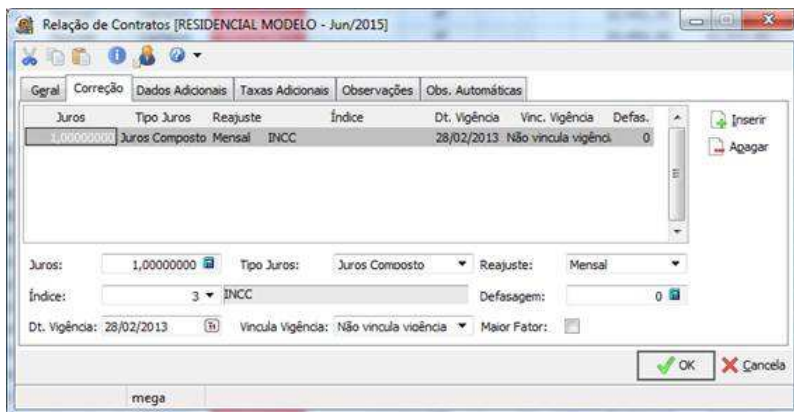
Relação de Contratos [RESIDENCIAL MODELO - Jun/2015]

Geral | Correção | Dados Adicionais | Taxas Adicionais | Observações | Obs. Automáticas

| Juros | Tipo Juros | Reajuste | Índice | Dt. Vigência | Vinc. Vigência | Defas. |
|---|---|---|---|---|---|---|
| 1,00000000 | Juros Composto | Mensal | INCC | 28/02/2013 | Não vincula vigênci | 0 |

Inserir
Apagar

Juros: 1,00000000 Tipo Juros: Juros Composto Reajuste: Mensal

Índice: 3 INCC Defasagem: 0

Dt. Vigência: 28/02/2013 Vincula Vigência: Não vincula vigência Maior Fator:

OK Cancela

mega